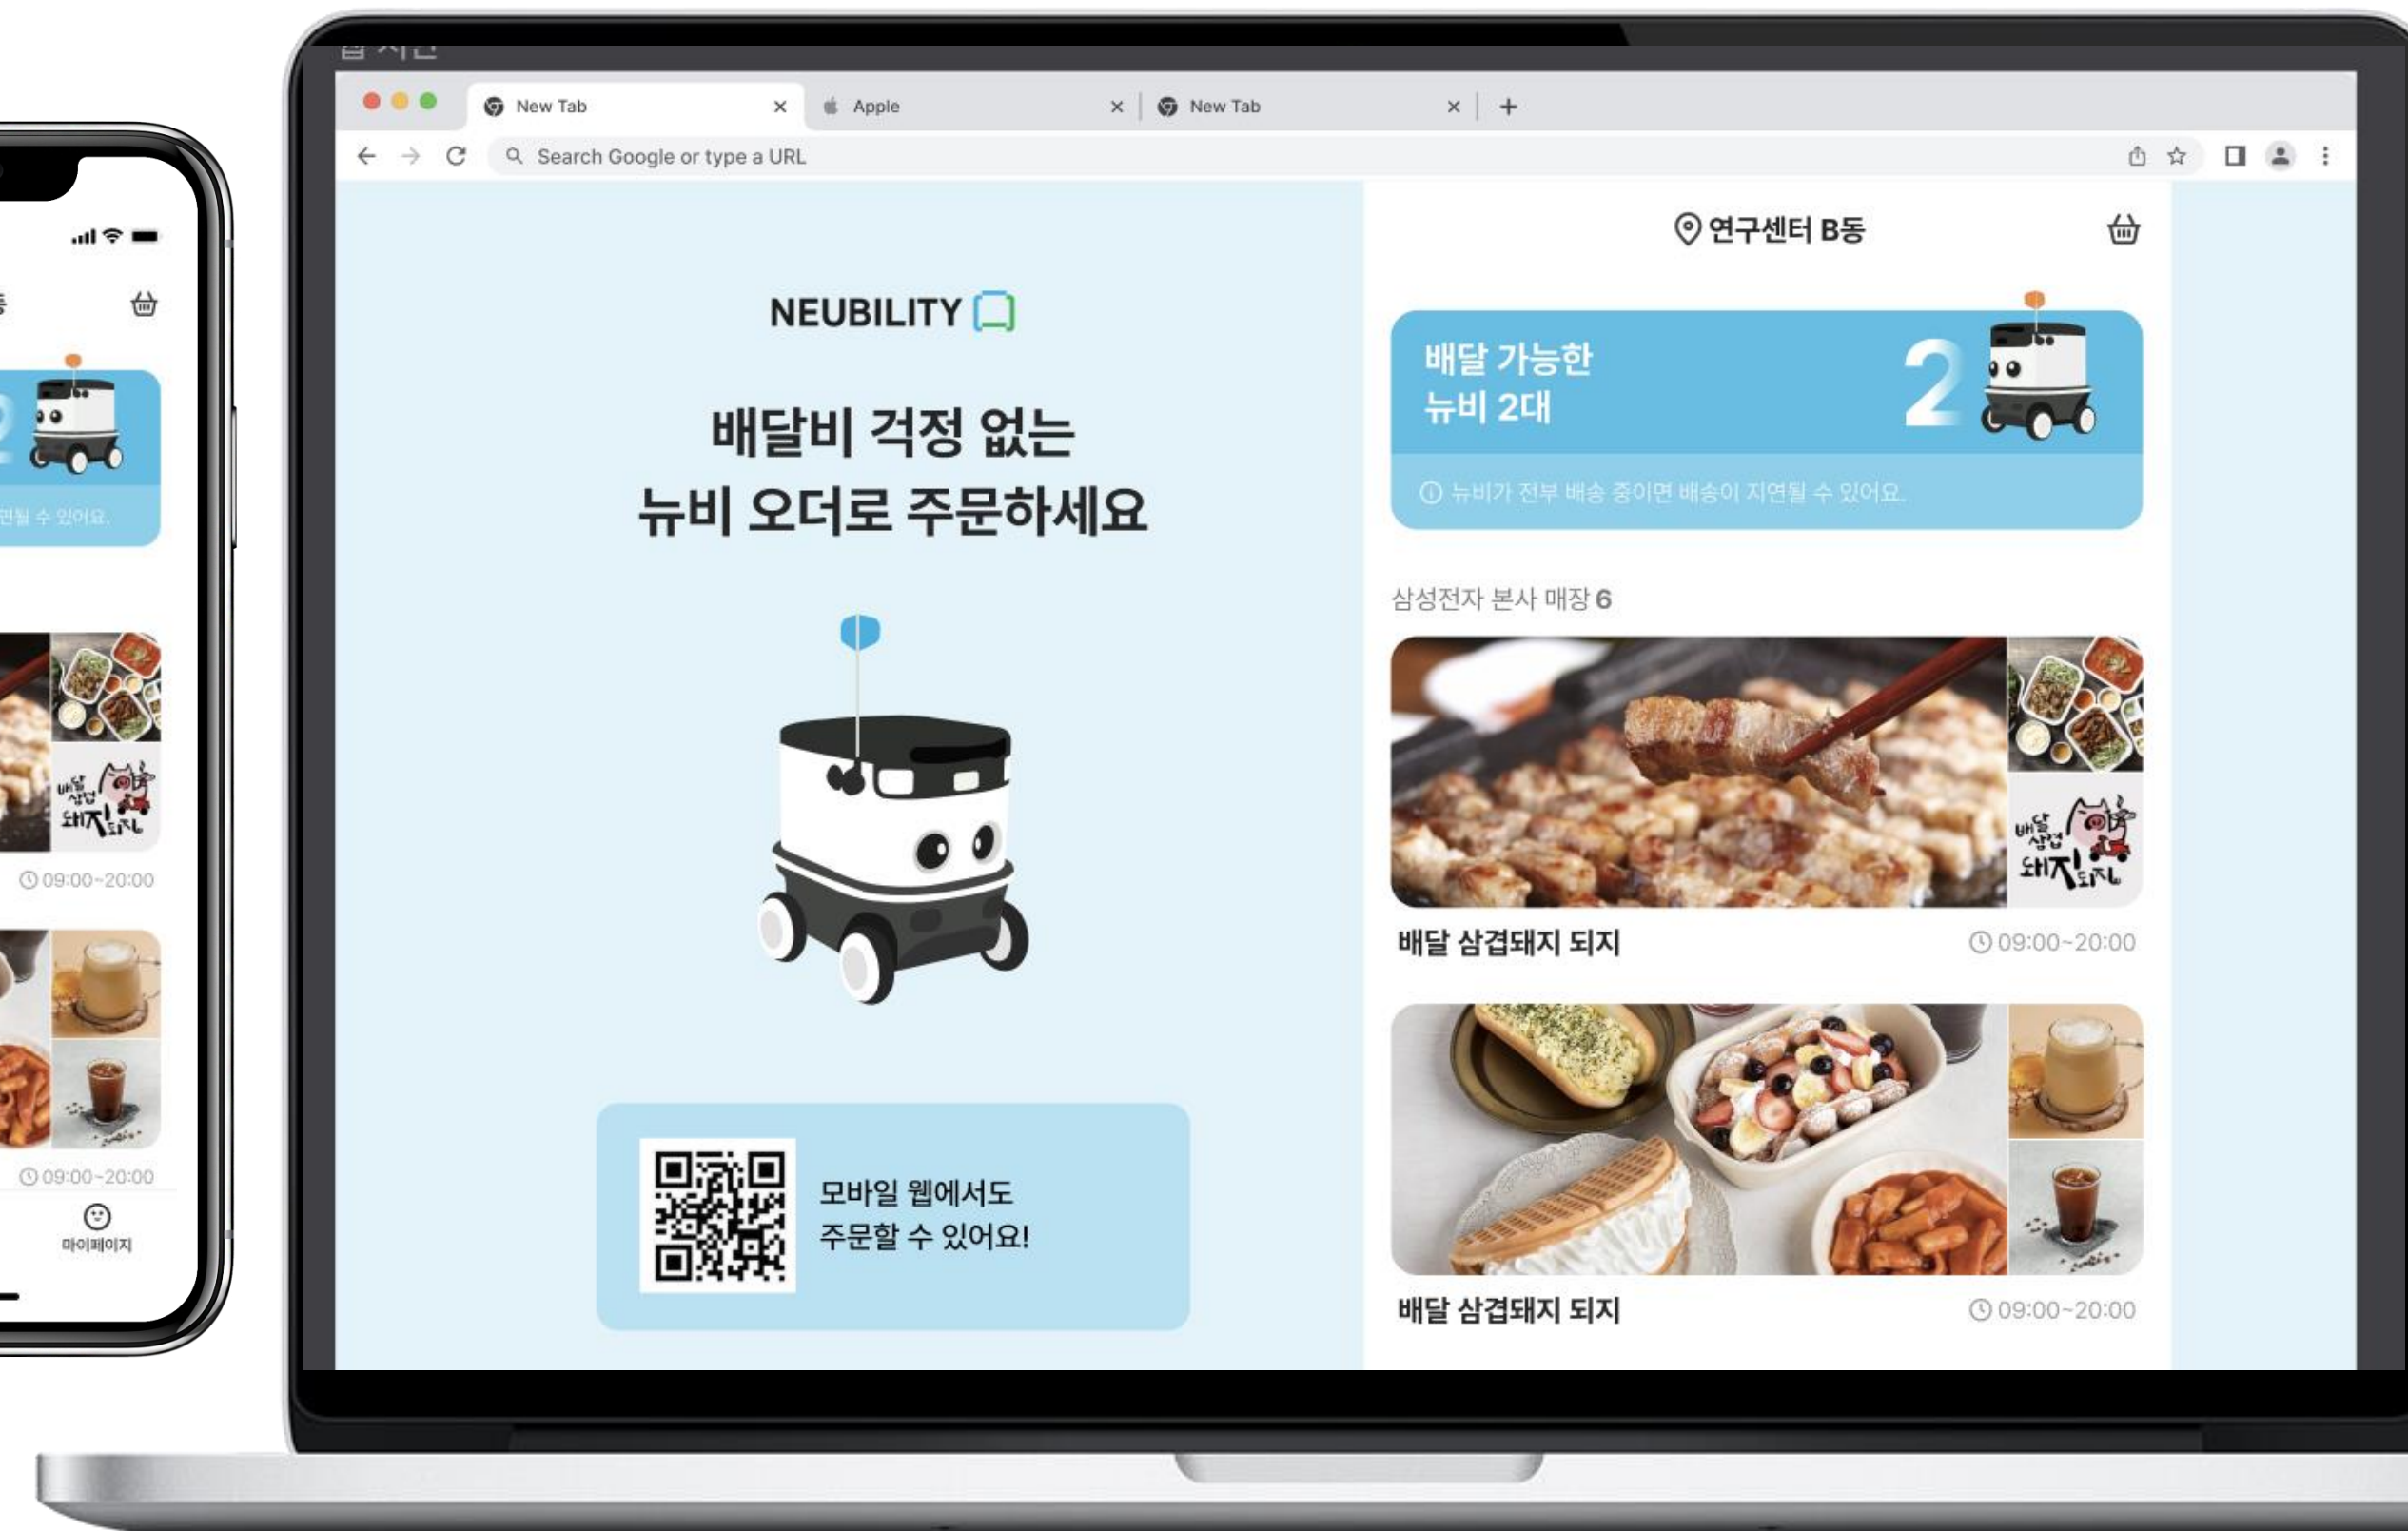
New Tab
Apple
New Tab
Search Google or type a URL

NEUBILITY

배달비 걱정 없는
뉴비 오더로 주문하세요

모바일 웹에서도
주문할 수 있어요!

연구센터 B동

배달 가능한
뉴비 2대
2

뉴비가 전부 배송 중이면 배송이 지연될 수 있어요.

삼성전자 본사 매장 6

배달 삼겹돼지 되지
09:00~20:00

배달 삼겹돼지 되지
09:00~20:00

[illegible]
될 수 있어요.
09:00~20:00
09:00~20:00
마이페이지